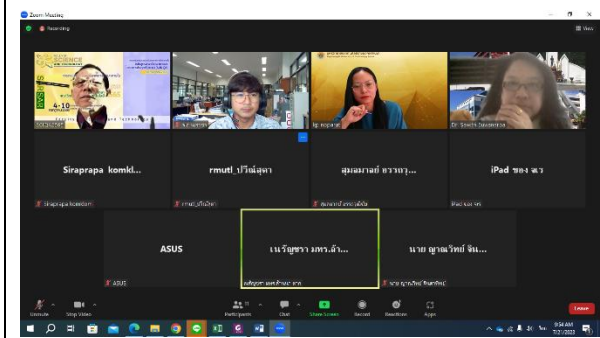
Zoom Meeting

Recording

View

SCIENCE

4-10

Siraprapa komkl...

Siraprapa komkl...

rmutl_ปวีณ์สุดา

rmutl_ปวีณ์สุดา

สุมลมาลย์ ธรรมรุ...

สุมลมาลย์ ธรรมรุ...

iPad ของ ฒ

iPad ของ ฒ

ASUS

ASUS

เนรัญชรา มทร.ล้า...

เนรัญชรา มทร.ล้า...

นาย ญาณวิทย์ จัน...

นาย ญาณวิทย์ จัน...

Unmute

Stop Video

Participants

Chat

Share Screen

Record

Reactions

Apps

Leave

9:34 AM

7/21/2022